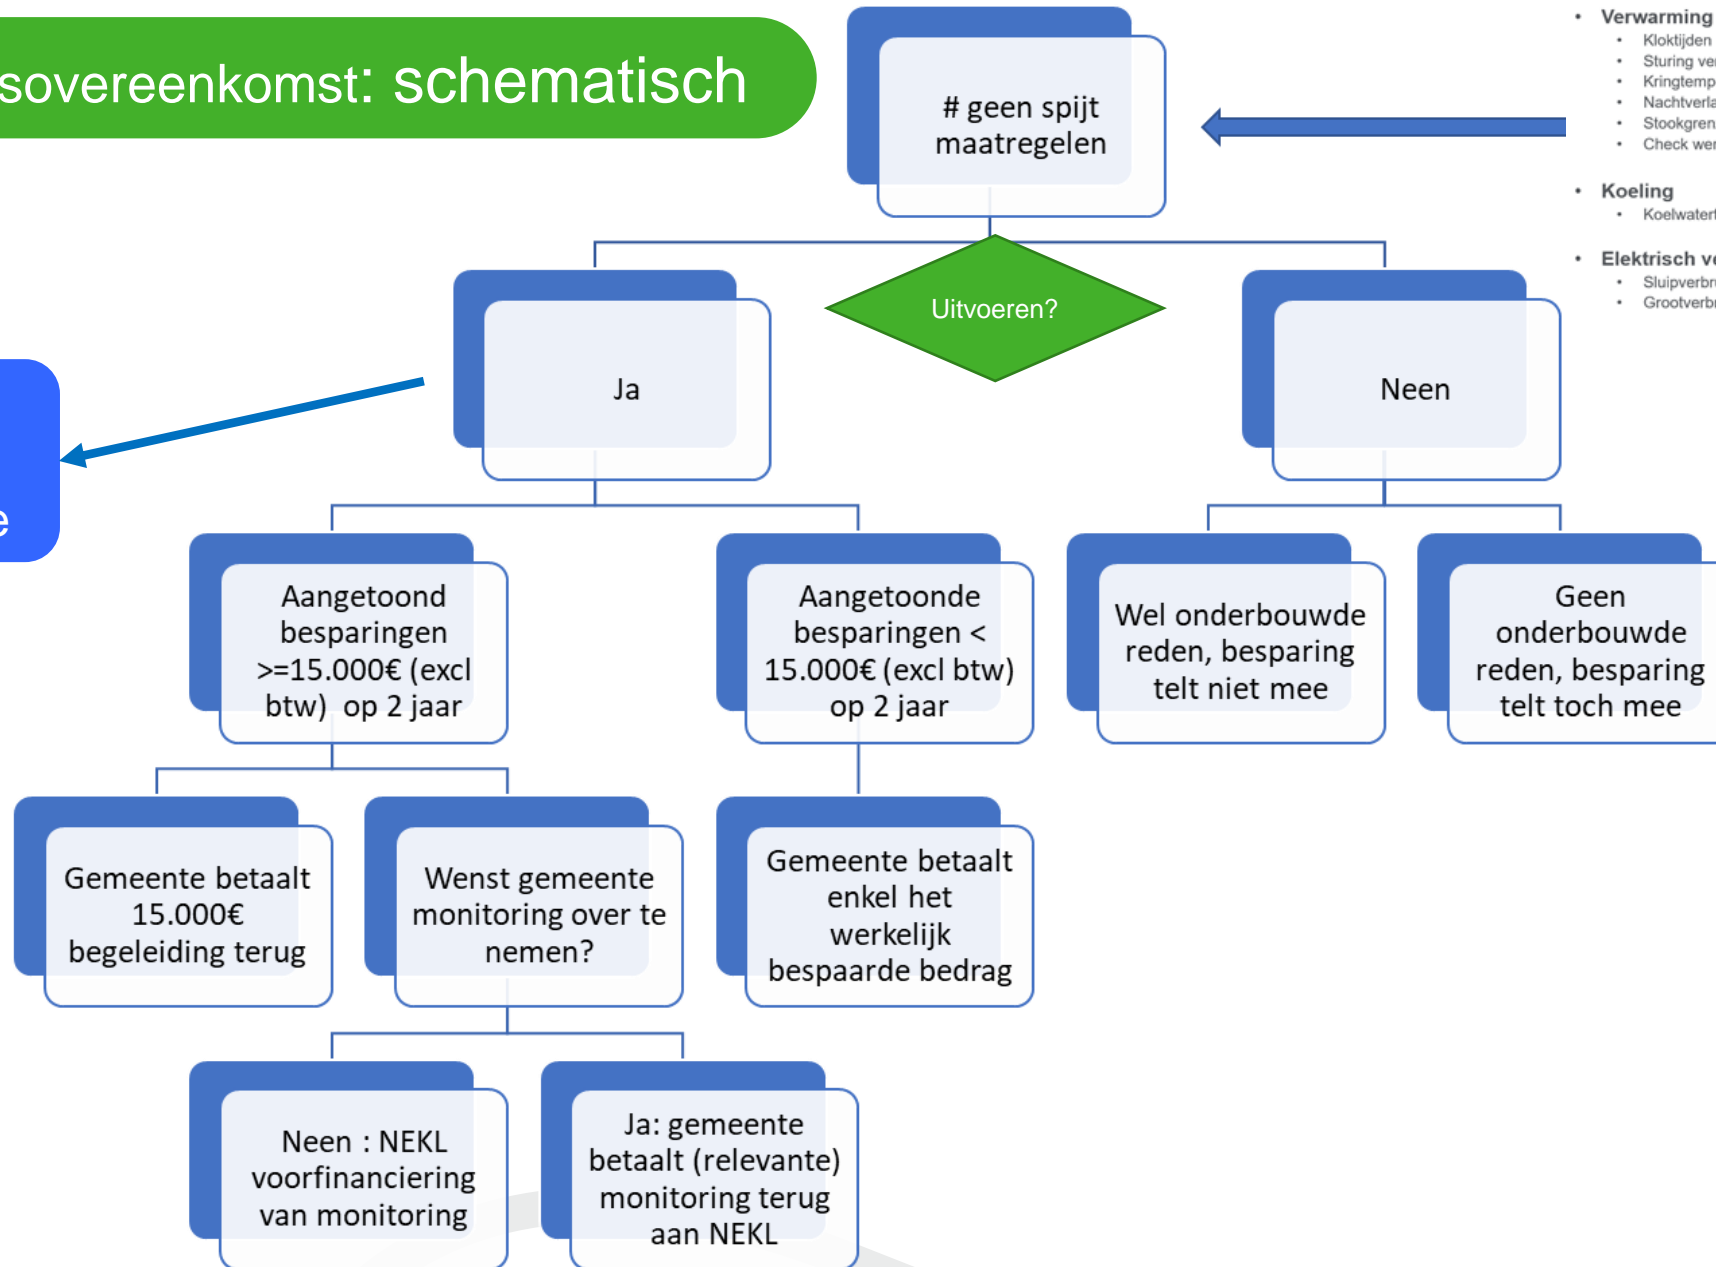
sovereenkomst: schematisch

# geen spijt maatregelen

- Verwarming
  - Kloktijden
  - Sturing ve
  - Kringtemp
  - Nachtverla
  - Stookgren
  - Check wer
- Koeling
  - Koelwater
- Elektrisch v
  - Sluipverbr
  - Grootverbr

Uitvoeren?

Ja

Neen

e

Aangetoond besparingen >=15.000€ (excl btw) op 2 jaar

Aangetoonde besparingen < 15.000€ (excl btw) op 2 jaar

Wel onderbouwde reden, besparing telt niet mee

Geen onderbouwde reden, besparing telt toch mee

Gemeente betaalt 15.000€ begeleiding terug

Wenst gemeente monitoring over te nemen?

Gemeente betaalt enkel het werkelijk bespaarde bedrag

Neen : NEKL voorfinanciering van monitoring

Ja: gemeente betaalt (relevante) monitoring terug aan NEKL